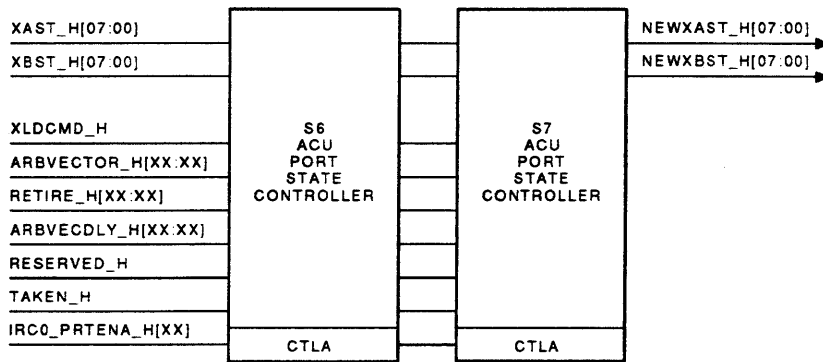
XAST_H[07:00]
XBST_H[07:00]
XLDCMD_H
ARBVECTOR_H[XX:XX]
RETIRE_H[XX:XX]
ARBVECDLY_H[XX:XX]
RESERVED_H
TAKEN_H
IRC0_PRTENA_H[XX]

S6
ACU
PORT
STATE
CONTROLLER

CTLA

S7
ACU
PORT
STATE
CONTROLLER

CTLA

NEWXAST_H[07:00]
NEWXBST_H[07:00]